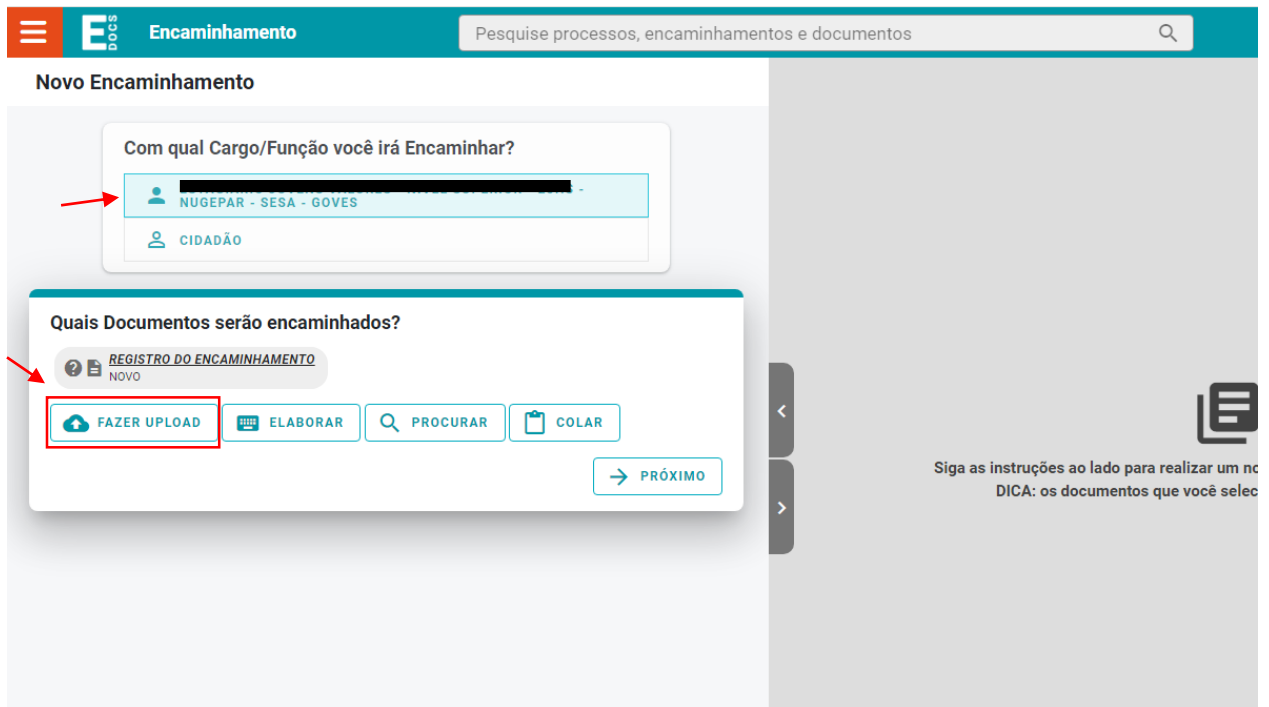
E DOCS Encaminhamento

Pesquise processos, encaminhamentos e documentos

Novo Encaminhamento

Com qual Cargo/Função você irá Encaminhar?

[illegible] - NUGEPAR - SESA - GOVES

CIDADÃO

Quais Documentos serão encaminhados?

REGISTRO DO ENCAMINHAMENTO
NOVO

FAZER UPLOAD
ELABORAR
PROCURAR
COLAR

PRÓXIMO

Siga as instruções ao lado para realizar um no
DICA: os documentos que você selec